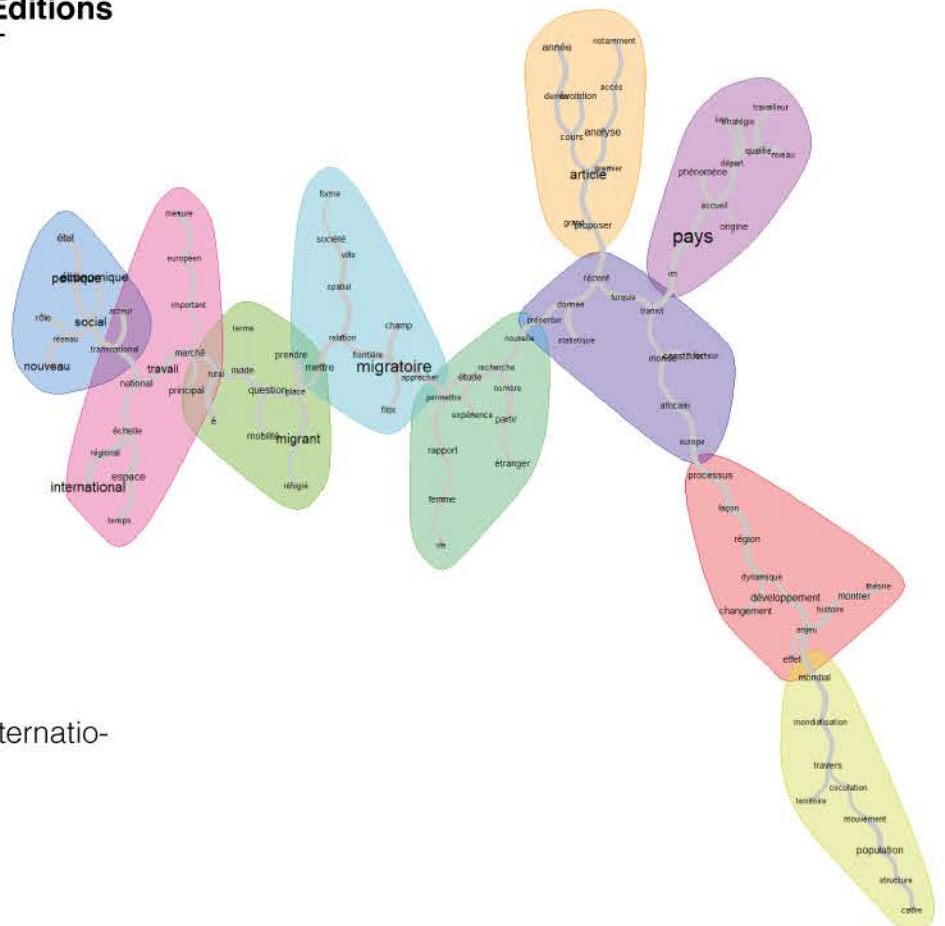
Editions

année
notamment
accès
demande
évolution
cours
analyse
article
premier
grand
proposer
travailleur
lien
stratégie
qualifié
niveau
départ
phénomène
accueil
origine
pays
récent
turquie
transit
donnée
statistique
présenter
nouvelle
monde
contribuer
secteur
africain
europe
forme
société
ville
spatial
champ
relation
frontière
migratoire
approcher
flux
recherche
étude
permettre
nombre
expérience
partir
rapport
étranger
femme
vie
mesure
européen
important
marché
travail
national
principal
rural
échelle
régional
espace
international
temps
état
politique
économique
acteur
social
rôle
réseau
transnational
nouveau
terme
prendre
mode
mettre
question
place
é
mobilité
migrant
réfugié
processus
façon
région
dynamique
développement
théorie
montrer
changement
histoire
enjeu
effet
mondial
mondialisation
travers
circulation
territoire
mouvement
population
structure
cadre

ternatio-